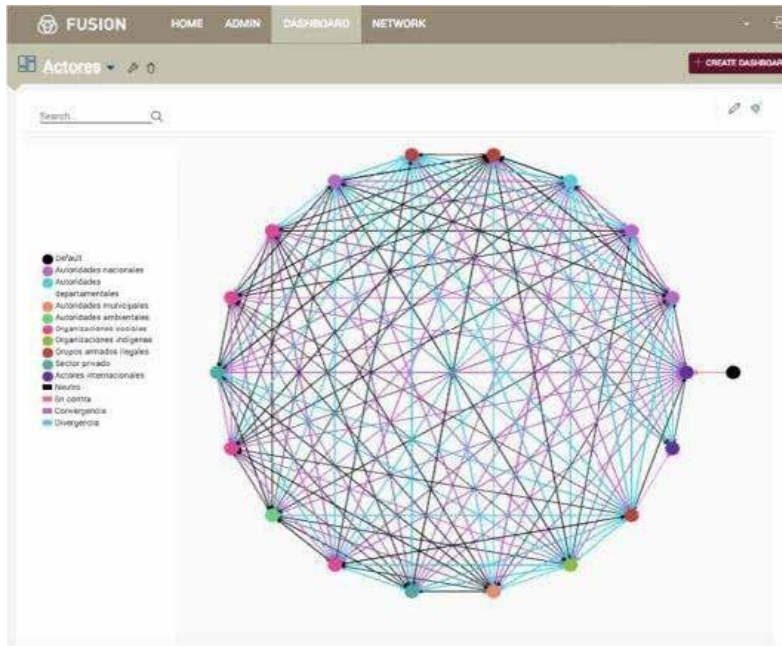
FUSION HOME ADMIN DASHBOARD NETWORK

Actores

+ CREATE DASHBOAR

Search...

Default
Autoridades nacionales
Autoridades departamentales
Autoridades municipales
Autoridades ambientales
Organizaciones sociales
Organizaciones indígenas
Grupos armados ilegales
Sector privado
Actores internacionales
Neutro
En contra
Convergencia
Divergencia